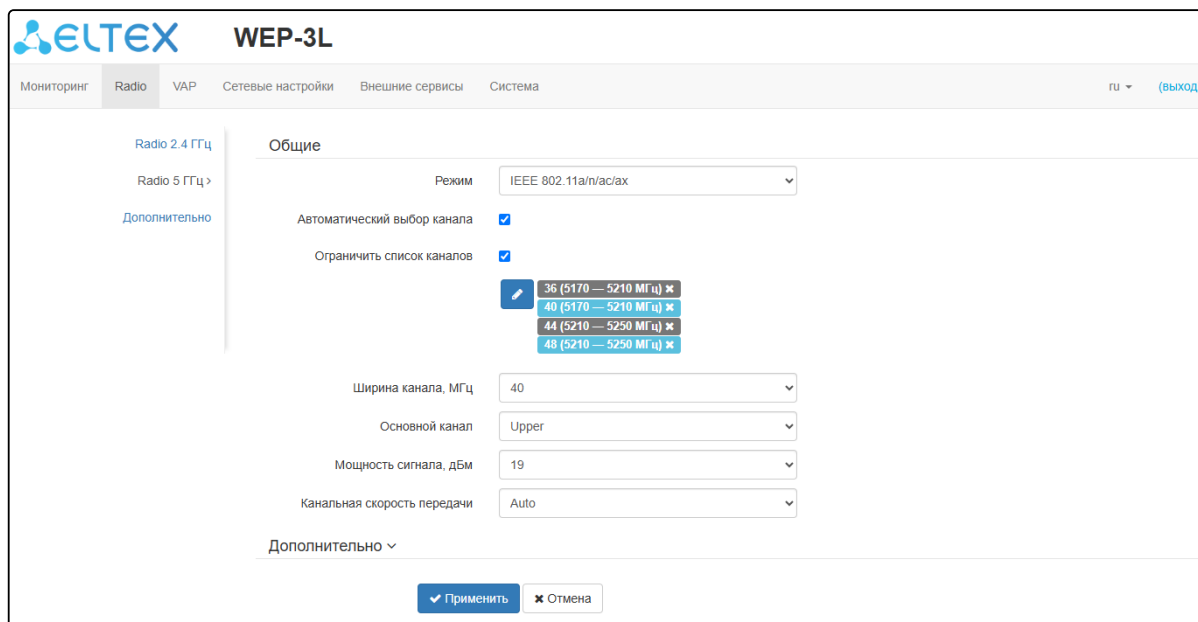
ELTEX WEP-3L

Мониторинг Radio VAP Сетевые настройки Внешние сервисы Система ru (выход

Radio 2.4 ГГц
Radio 5 ГГц ›
Дополнительно

Общие

Режим IEEE 802.11a/n/ac/ax

Автоматический выбор канала

Ограничить список каналов

36 (5170 — 5210 МГц) ✖
40 (5170 — 5210 МГц) ✖
44 (5210 — 5250 МГц) ✖
48 (5210 — 5250 МГц) ✖

Ширина канала, МГц 40

Основной канал Upper

Мощность сигнала, дБм 19

Канальная скорость передачи Auto

Дополнительно

✔ Применить ✖ Отмена